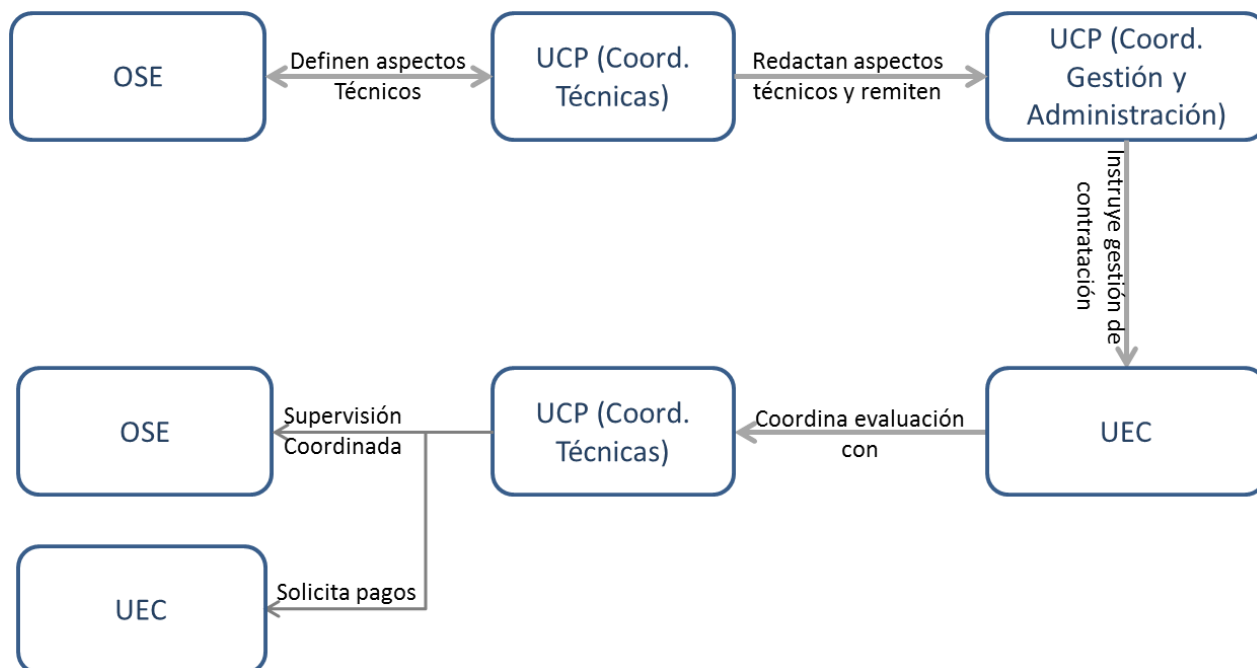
OSE

Definen aspectos Técnicos

UCP (Coord. Técnicas)

Redactan aspectos técnicos y remiten

UCP (Coord. Gestión y Administración)

Instruye gestión de contratación

UEC

Coordina evaluación con

UCP (Coord. Técnicas)

Supervisión Coordinada

OSE

Solicita pagos

UEC